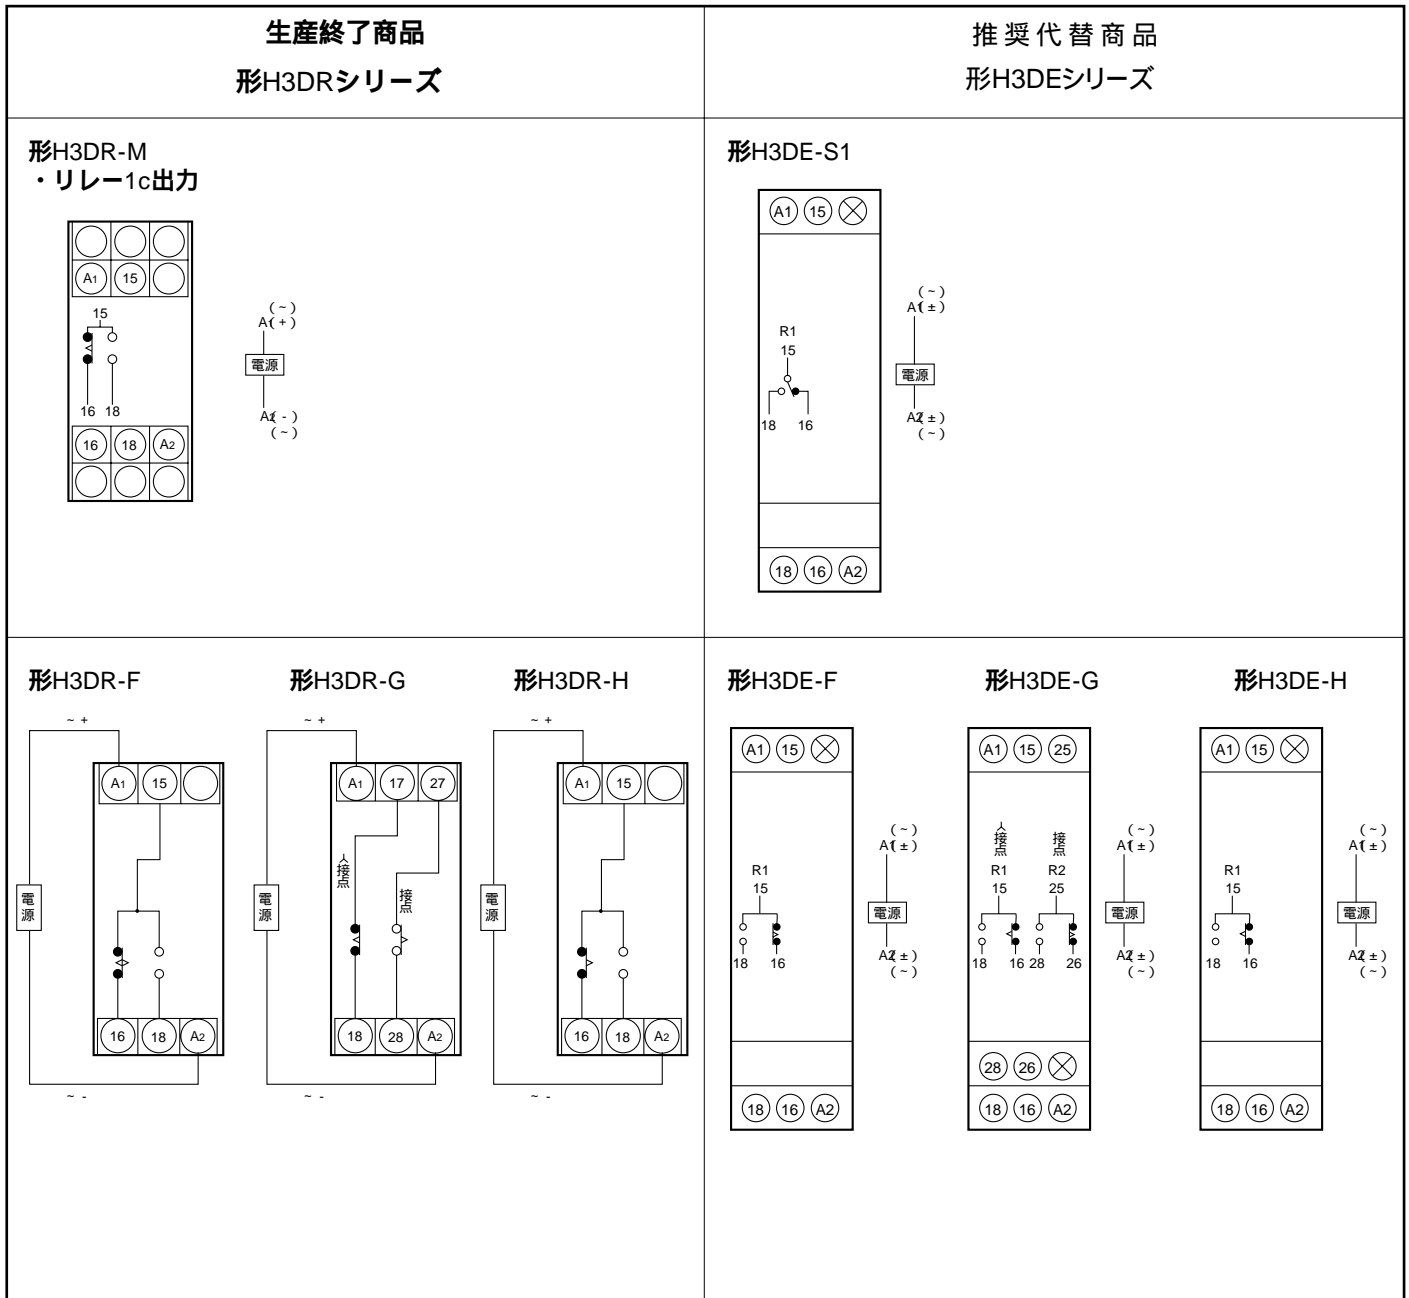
| 生産終了商品 形H3DRシリーズ | 推奨代替商品 形H3DEシリーズ |
|---|---|
| 形H3DR-M ・リレー1c出力 | 形H3DE-S1 |
| 形H3DR-F 形H3DR-G 形H3DR-H | 形H3DE-F 形H3DE-G 形H3DE-H |

A1 15
A1 15 16 18 A2
15
16 18
16 18 A2
(~) A1(+)
電源
A2(-) (~)

A1 15
R1 15
18 16
18 16 A2
(~) A1(±)
電源
A2(±) (~)

~ +
A1 15
電源
16 18 A2
~ -

~ +
A1 17 27
a接点
b接点
電源
18 28 A2
~ -

~ +
A1 15
電源
16 18 A2
~ -

A1 15
R1 15
18 16
18 16 A2
(~) A1(±)
電源
A2(±) (~)

A1 15 25
a接点 b接点
R1 R2
15 25
18 16 28 26
28 26
18 16 A2
(~) A1(±)
電源
A2(±) (~)

A1 15
R1 15
18 16
18 16 A2
(~) A1(±)
電源
A2(±) (~)